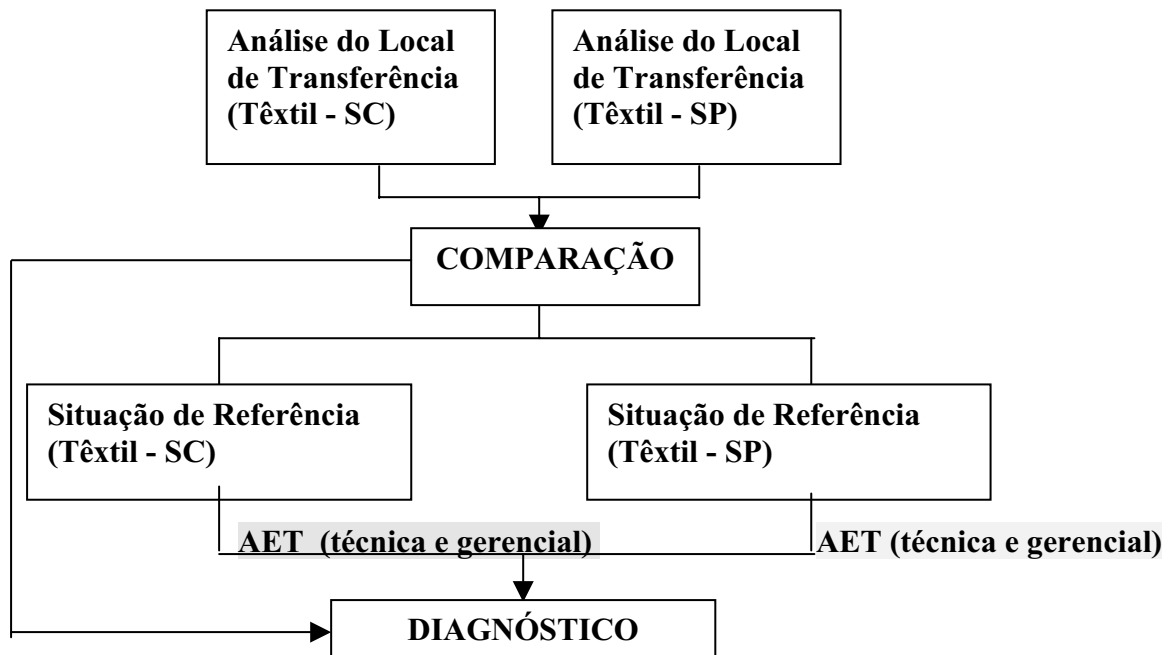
Análise do Local de Transferência (Têxtil - SC)

Análise do Local de Transferência (Têxtil - SP)

COMPARAÇÃO

Situação de Referência (Têxtil - SC)

Situação de Referência (Têxtil - SP)

AET (técnica e gerencial)

AET (técnica e gerencial)

DIAGNÓSTICO